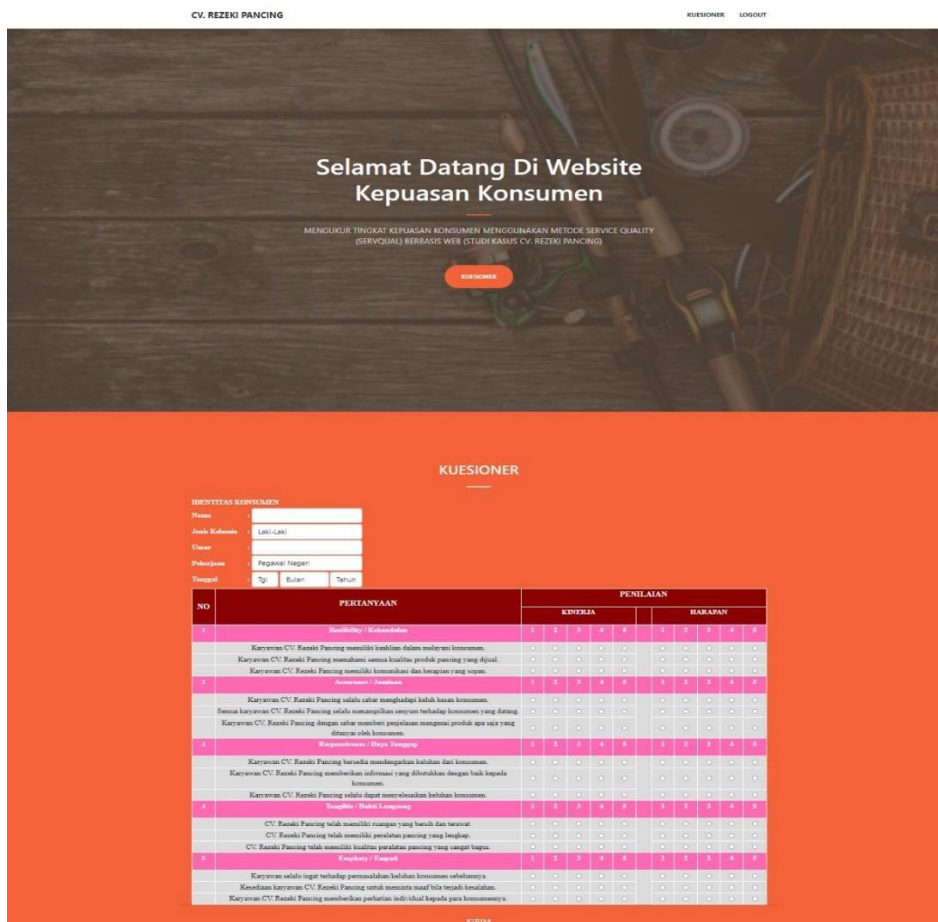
CV. REZEKI PANCING

KUESIONER LOGOUT

Selamat Datang Di Website Kepuasan Konsumen

MENGUKUR TINGKAT KEPUASAN KONSUMEN MENGGUNAKAN METODE SERVICE QUALITY (SERVQUAL) BERBASIS WEB (STUDI KASUS CV. REZEKI PANCING)

KUESIONER

KUESIONER

IDENTITAS KONSUMEN

Nama :
Jenis Kelamin : Laki-Laki
Umur :
Pekerjaan : Pegawai Negeri
Tanggal : Tgl Bulan Tahun

| NO | PERTANYAAN | KINERJA | | | | | HARAPAN | | | | |
|---|---|---|---|---|---|---|---|---|---|---|---|
| 1 | Realibility / Kehandalan | 1 | 2 | 3 | 4 | 5 | 1 | 2 | 3 | 4 | 5 |
| | Karyawan CV. Rezeki Pancing memiliki keahlian dalam melayani konsumen. | | | | | | | | | | |
| | Karyawan CV. Rezeki Pancing memahami semua kualitas produk pancing yang dijual. | | | | | | | | | | |
| | Karyawan CV. Rezeki Pancing memiliki komunikasi dan kerapian yang sopan. | | | | | | | | | | |
| 2 | Assurance / Jaminan | 1 | 2 | 3 | 4 | 5 | 1 | 2 | 3 | 4 | 5 |
| | Karyawan CV. Rezeki Pancing selalu sabar menghadapi keluh kesan konsumen. | | | | | | | | | | |
| | Semua karyawan CV. Rezeki Pancing selalu menampilkan senyum terhadap konsumen yang datang. | | | | | | | | | | |
| | Karyawan CV. Rezeki Pancing dengan sabar memberi penjelasan mengenai produk apa saja yang ditanyai oleh konsumen. | | | | | | | | | | |
| 3 | Responsiveness / Daya Tanggap | 1 | 2 | 3 | 4 | 5 | 1 | 2 | 3 | 4 | 5 |
| | Karyawan CV. Rezeki Pancing bersedia mendengarkan keluhan dari konsumen. | | | | | | | | | | |
| | Karyawan CV. Rezeki Pancing memberikan informasi yang dibutuhkan dengan baik kepada konsumen. | | | | | | | | | | |
| | Karyawan CV. Rezeki Pancing selalu dapat menyelesaikan keluhan konsumen. | | | | | | | | | | |
| 4 | Tangible / Bukti Langsung | 1 | 2 | 3 | 4 | 5 | 1 | 2 | 3 | 4 | 5 |
| | CV. Rezeki Pancing telah memiliki ruangan yang bersih dan terawat. | | | | | | | | | | |
| | CV. Rezeki Pancing telah memiliki peralatan pancing yang lengkap. | | | | | | | | | | |
| | CV. Rezeki Pancing telah memiliki kualitas peralatan pancing yang sangat bagus. | | | | | | | | | | |
| 5 | Emphaty / Empati | 1 | 2 | 3 | 4 | 5 | 1 | 2 | 3 | 4 | 5 |
| | Karyawan selalu ingat terhadap permasalahan/keluhan konsumen sebelumnya. | | | | | | | | | | |
| | Kesediaan karyawan CV. Rezeki Pancing untuk meminta maaf bila terjadi kesalahan. | | | | | | | | | | |
| | Karyawan CV. Rezeki Pancing memberikan perhatian individual kepada para konsumennya. | | | | | | | | | | |

PENILAIAN

KIRIM